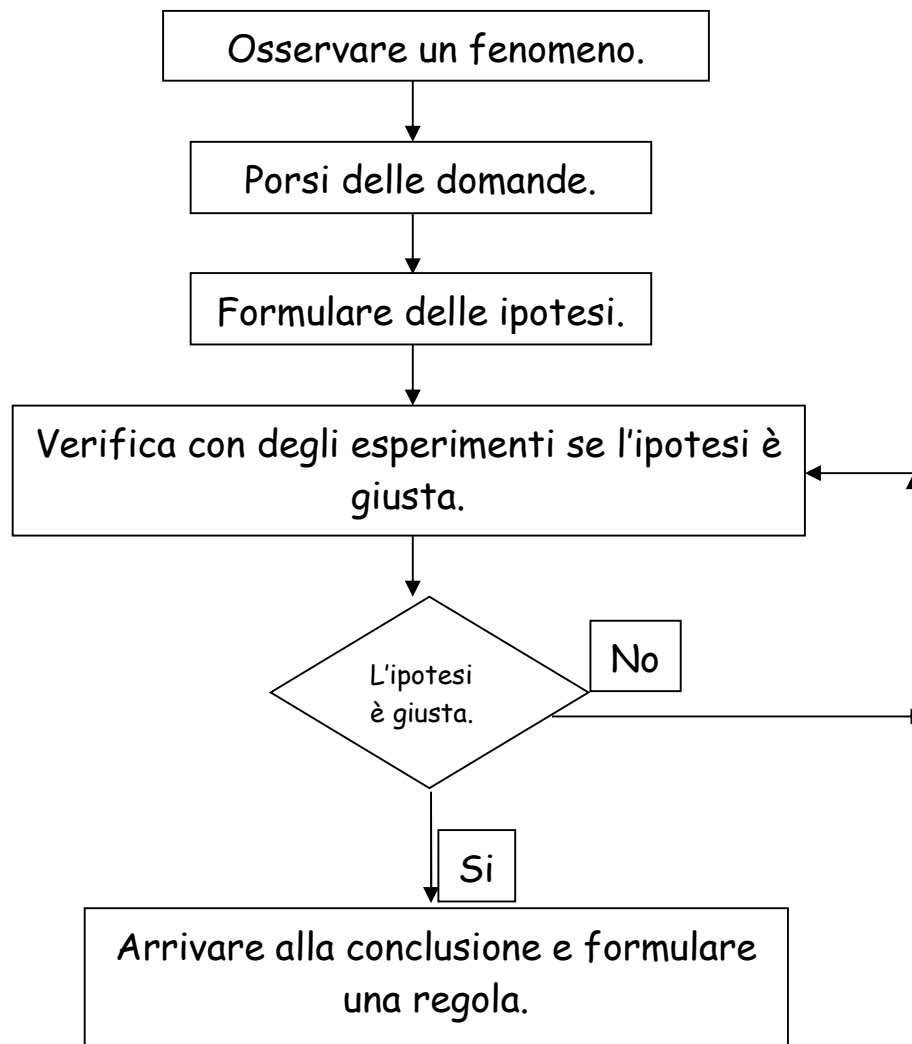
Osservare un fenomeno.

Porsi delle domande.

Formulare delle ipotesi.

Verifica con degli esperimenti se l’ipotesi è giusta.

L’ipotesi è giusta.

No

Si

Arrivare alla conclusione e formulare una regola.